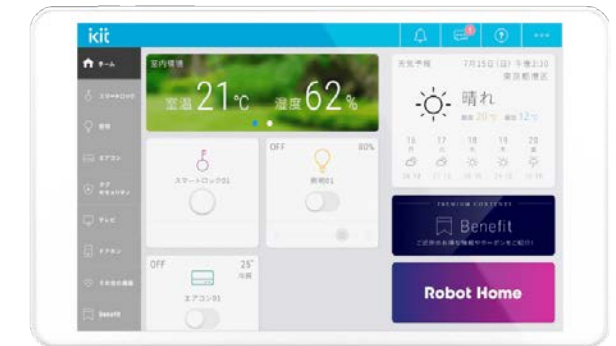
kit

ホーム
スマートロック
照明
エアコン
テレビ
その他の機器
Benefit

室内環境
室温 21 ℃ 湿度 62 %

天気予報 7月25日(日) 午後2:30
東京都港区
晴れ
最高 20℃ 最低 12℃

16 17 18 19 20

スマートロック01

OFF 80%
照明01

OFF 25°
エアコン01

PREMIUM CONTENTS
Benefit
ご近所のお得な情報やクーポンをご紹介!

Robot Home